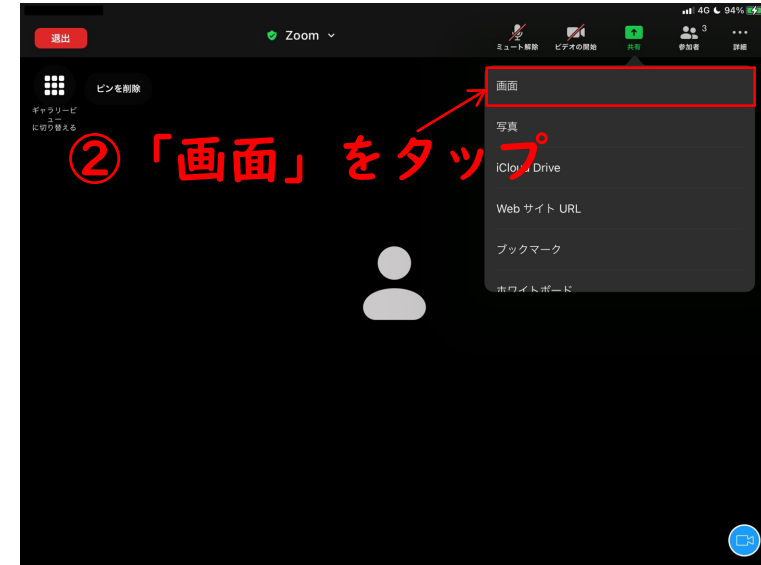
4G 94%

退出

Zoom

ミュート解除

ビデオの開始

共有

3
参加者

詳細

ギャラリービュー に切り替える

ピンを削除

②「画面」をタップ

画面

写真

iCloud Drive

Web サイト URL

ブックマーク

ホワイトボード